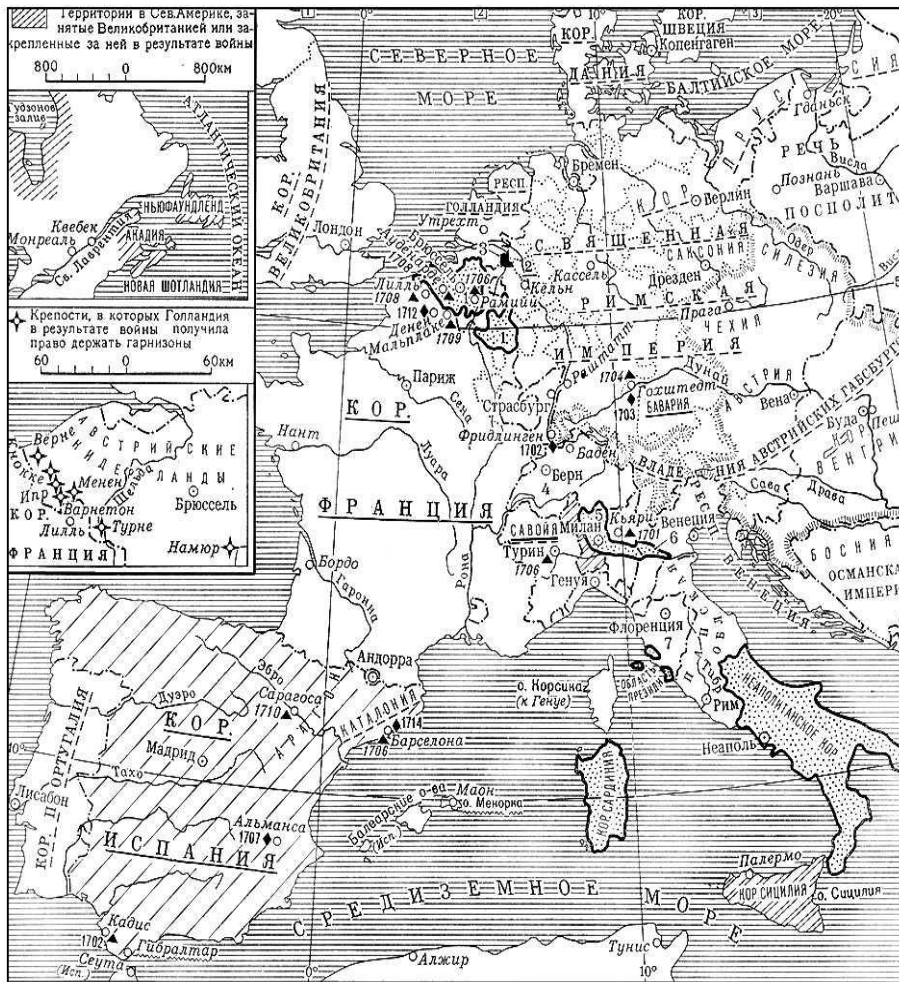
Территории в Сев.Америке, занятые Великобританией или закрепленные за ней в результате войны

800 0 800км

Гудзонов залив

АТЛАНТИЧЕСКИЙ ОКЕАН

Квебек
Монреаль
Св. Лаврентия
НЬЮФАУНДЛЕНД
АКАДИЯ
НОВАЯ ШОТЛАНДИЯ

Крепости, в которых Голландия в результате войны получила право держать гарнизоны

60 0 60км

Верне
АВСТРИЙСКИЕ
НИДЕРЛАНДЫ
Ипр
Менен
Варнетон
Брюссель
Шельда
КОР.
Лилль
Турне
ФРАНЦИЯ
Намюр

1 2 10° 3 20°

СЕВЕРНОЕ МОРЕ

КОР. ВЕЛИКОБРИТАНИЯ

КОР. ДАНИЯ
КОР. ШВЕЦИЯ
Копенгаген
БАЛТИЙСКОЕ МОРЕ
СИЯ
ПРУССИЯ
Гданьск
РЕЧЬ ПОСПОЛИТ
Висла
Познань
Варшава
Бремен
Берлин
РЕСП.
ГОЛЛАНДИЯ
Утрехт
Лондон
Брюссель
Ауденарде
1708
3
1706
Рамийи
Лилль
1708
1712
Денен
Мальплаке
1709
Кельн
Кассель
Дрезден
САКСОНИЯ
СИЛЕЗИЯ
Одер
КОРОЛЕВСТВО
СВЯЩЕННАЯ
РИМСКАЯ
ИМПЕРИЯ
Прага
ЧЕХИЯ
Рейн
Париж
Сена
КОР.
ФРАНЦИЯ
Нант
Луара
Страсбург
Фридлинген
1702
Баден
1704
Гохштедт
1703
БАВАРИЯ
Дунай
АВСТРИЯ
Вена
Буда
Пешт
ВЕНГРИЯ
ВЛАДЕНИЯ АВСТРИЙСКИХ ГАБСБУРГОВ
Сава
Драва
Берн
4
САВОЙЯ
Милан
5
Кьяри
1701
Венеция
6
Турин
1706
Генуя
Рона
Бордо
Гаронна
БОСНИЯ
ОСМАНСКАЯ ИМПЕРИЯ
Флоренция
7
ОБЛАСТЬ ПРЕЗИДИЙ
Тибр
Рим
о. Корсика (к Генуе)
НЕАПОЛИТАНСКОЕ КОР.
Неаполь
Андорра
Эбро
Дуэро
Сарагоса
1710
АРАГОН
КАТАЛОНИЯ
1714
1706
Барселона
КОР. ПОРТУГАЛИЯ
КОР.
Мадрид
Тахо
Лисабон
ИСПАНИЯ
Альманса
1707
Балеарские о-ва
Маон
о. Менорка
(Исп.)
КОР. САРДИНИЯ
Палермо
КОР. СИЦИЛИЯ
о. Сицилия
СРЕДИЗЕМНОЕ МОРЕ
Кадис
1702
Гибралтар
Сеута
(Исп.)
Алжир
Тунис
0°
10°